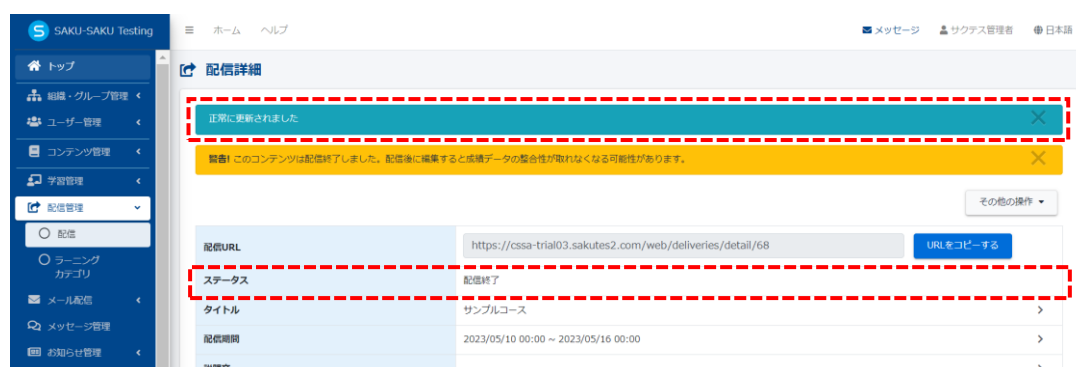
SAKU-SAKU Testing

≡ ホーム ヘルプ

メッセージ サクテス管理者 日本語

トップ
組織・グループ管理
ユーザー管理
コンテンツ管理
学習管理
配信管理
配信
ラーニングカテゴリ
メール配信
メッセージ管理
お知らせ管理

配信詳細

正常に更新されました

警告! このコンテンツは配信終了しました。配信後に編集すると成績データの整合性が取れなくなる可能性があります。

その他の操作

| | | |
|---|---|---|
| 配信URL | https://cssa-trial03.sakutes2.com/web/deliveries/detail/68 | URLをコピーする |
| ステータス | 配信終了 | |
| タイトル | サンプルコース | › |
| 配信期間 | 2023/05/10 00:00 ~ 2023/05/16 00:00 | › |
| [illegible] | | › |